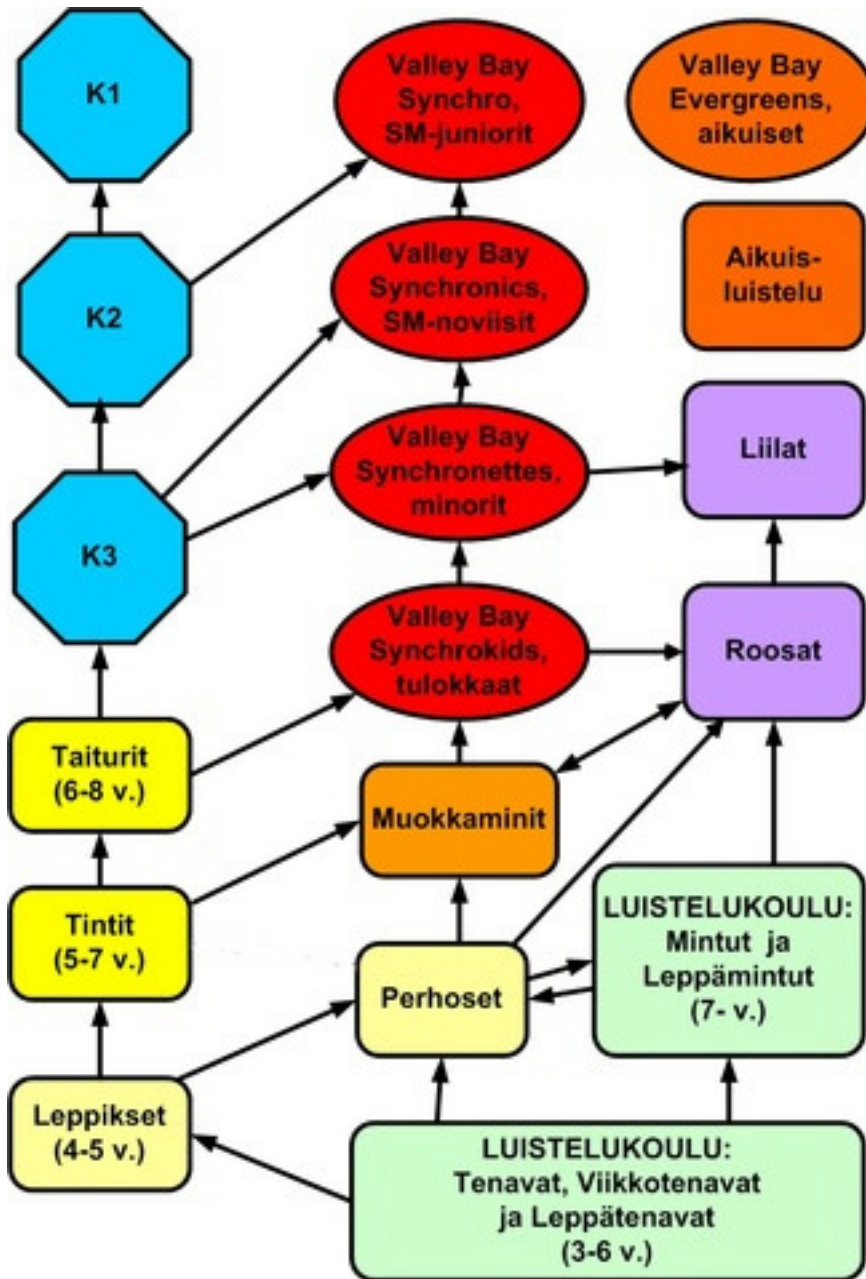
K1

Valley Bay Synchro, SM-juniorit

Valley Bay Evergreens, aikuiset

K2

Valley Bay Synchronics, SM-noviisit

Aikuis-luistelu

Valley Bay Synchronettes, minorit

Liilat

K3

Valley Bay Synchrokids, tulokkaat

Roosat

Taiturit (6-8 v.)

Muokkaminit

Tintit (5-7 v.)

LUISTELUKOULU: Mintut ja Leppämintut (7- v.)

Perhoset

Leppikset (4-5 v.)

LUISTELUKOULU: Tenavat, Viikkotenavat ja Leppätenavat (3-6 v.)